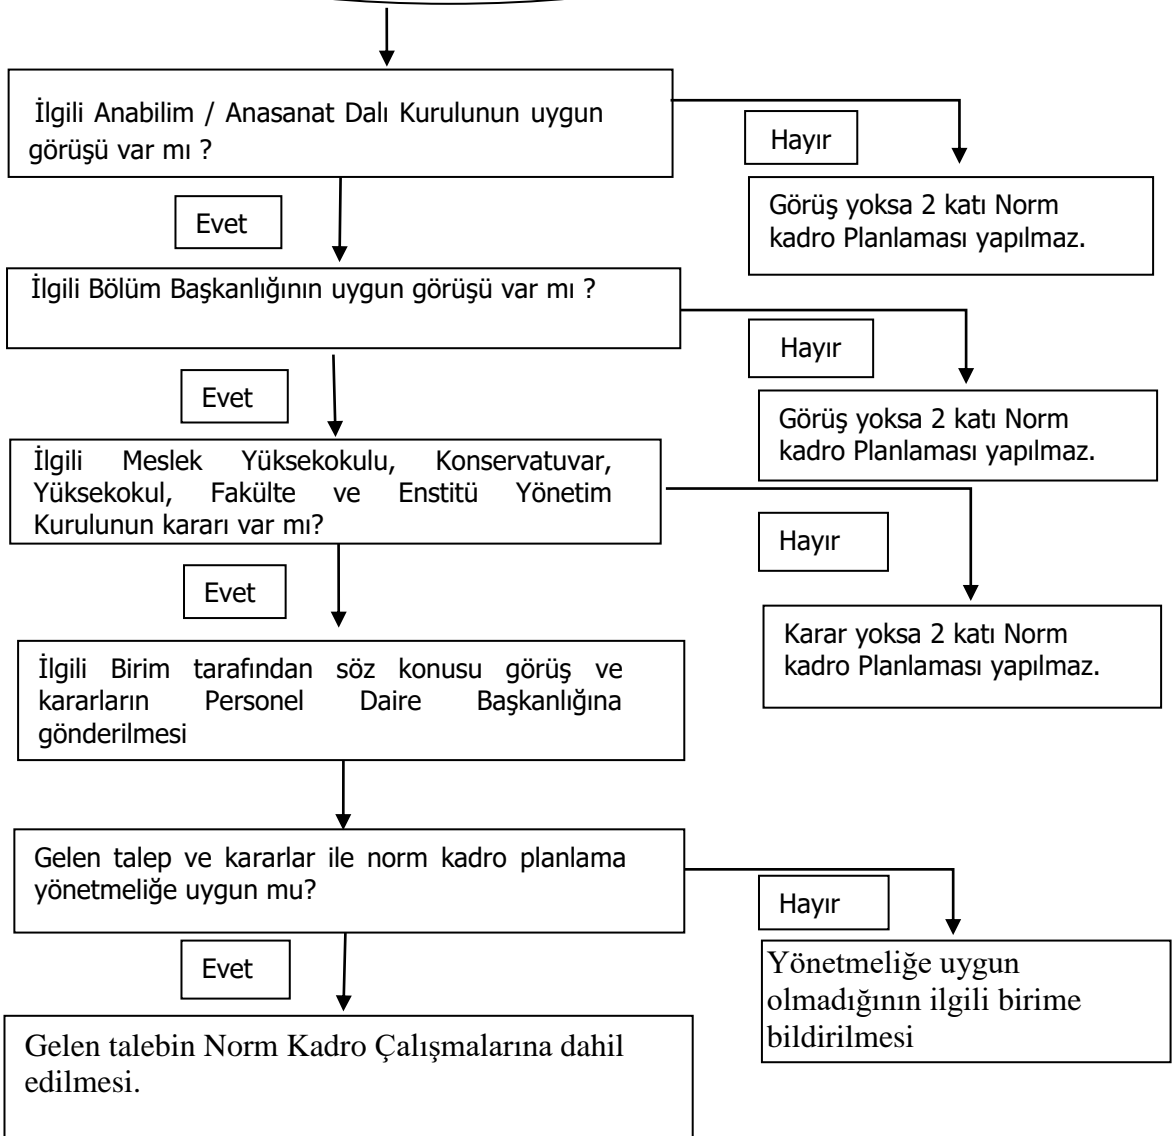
İlgili Anabilim / Anasanat Dalı Kurulunun uygun görüşü var mı ?

Hayır

Görüş yoksa 2 katı Norm kadro Planlaması yapılmaz.

Evet

İlgili Bölüm Başkanlığının uygun görüşü var mı ?

Hayır

Görüş yoksa 2 katı Norm kadro Planlaması yapılmaz.

Evet

İlgili Meslek Yüksekokulu, Konservatuvar, Yüksekokul, Fakülte ve Enstitü Yönetim Kurulunun kararı var mı?

Hayır

Karar yoksa 2 katı Norm kadro Planlaması yapılmaz.

Evet

İlgili Birim tarafından söz konusu görüş ve kararların Personel Daire Başkanlığına gönderilmesi

Gelen talep ve kararlar ile norm kadro planlama yönetmeliğe uygun mu?

Hayır

Yönetmeliğe uygun olmadığının ilgili birime bildirilmesi

Evet

Gelen talebin Norm Kadro Çalışmalarına dahil edilmesi.